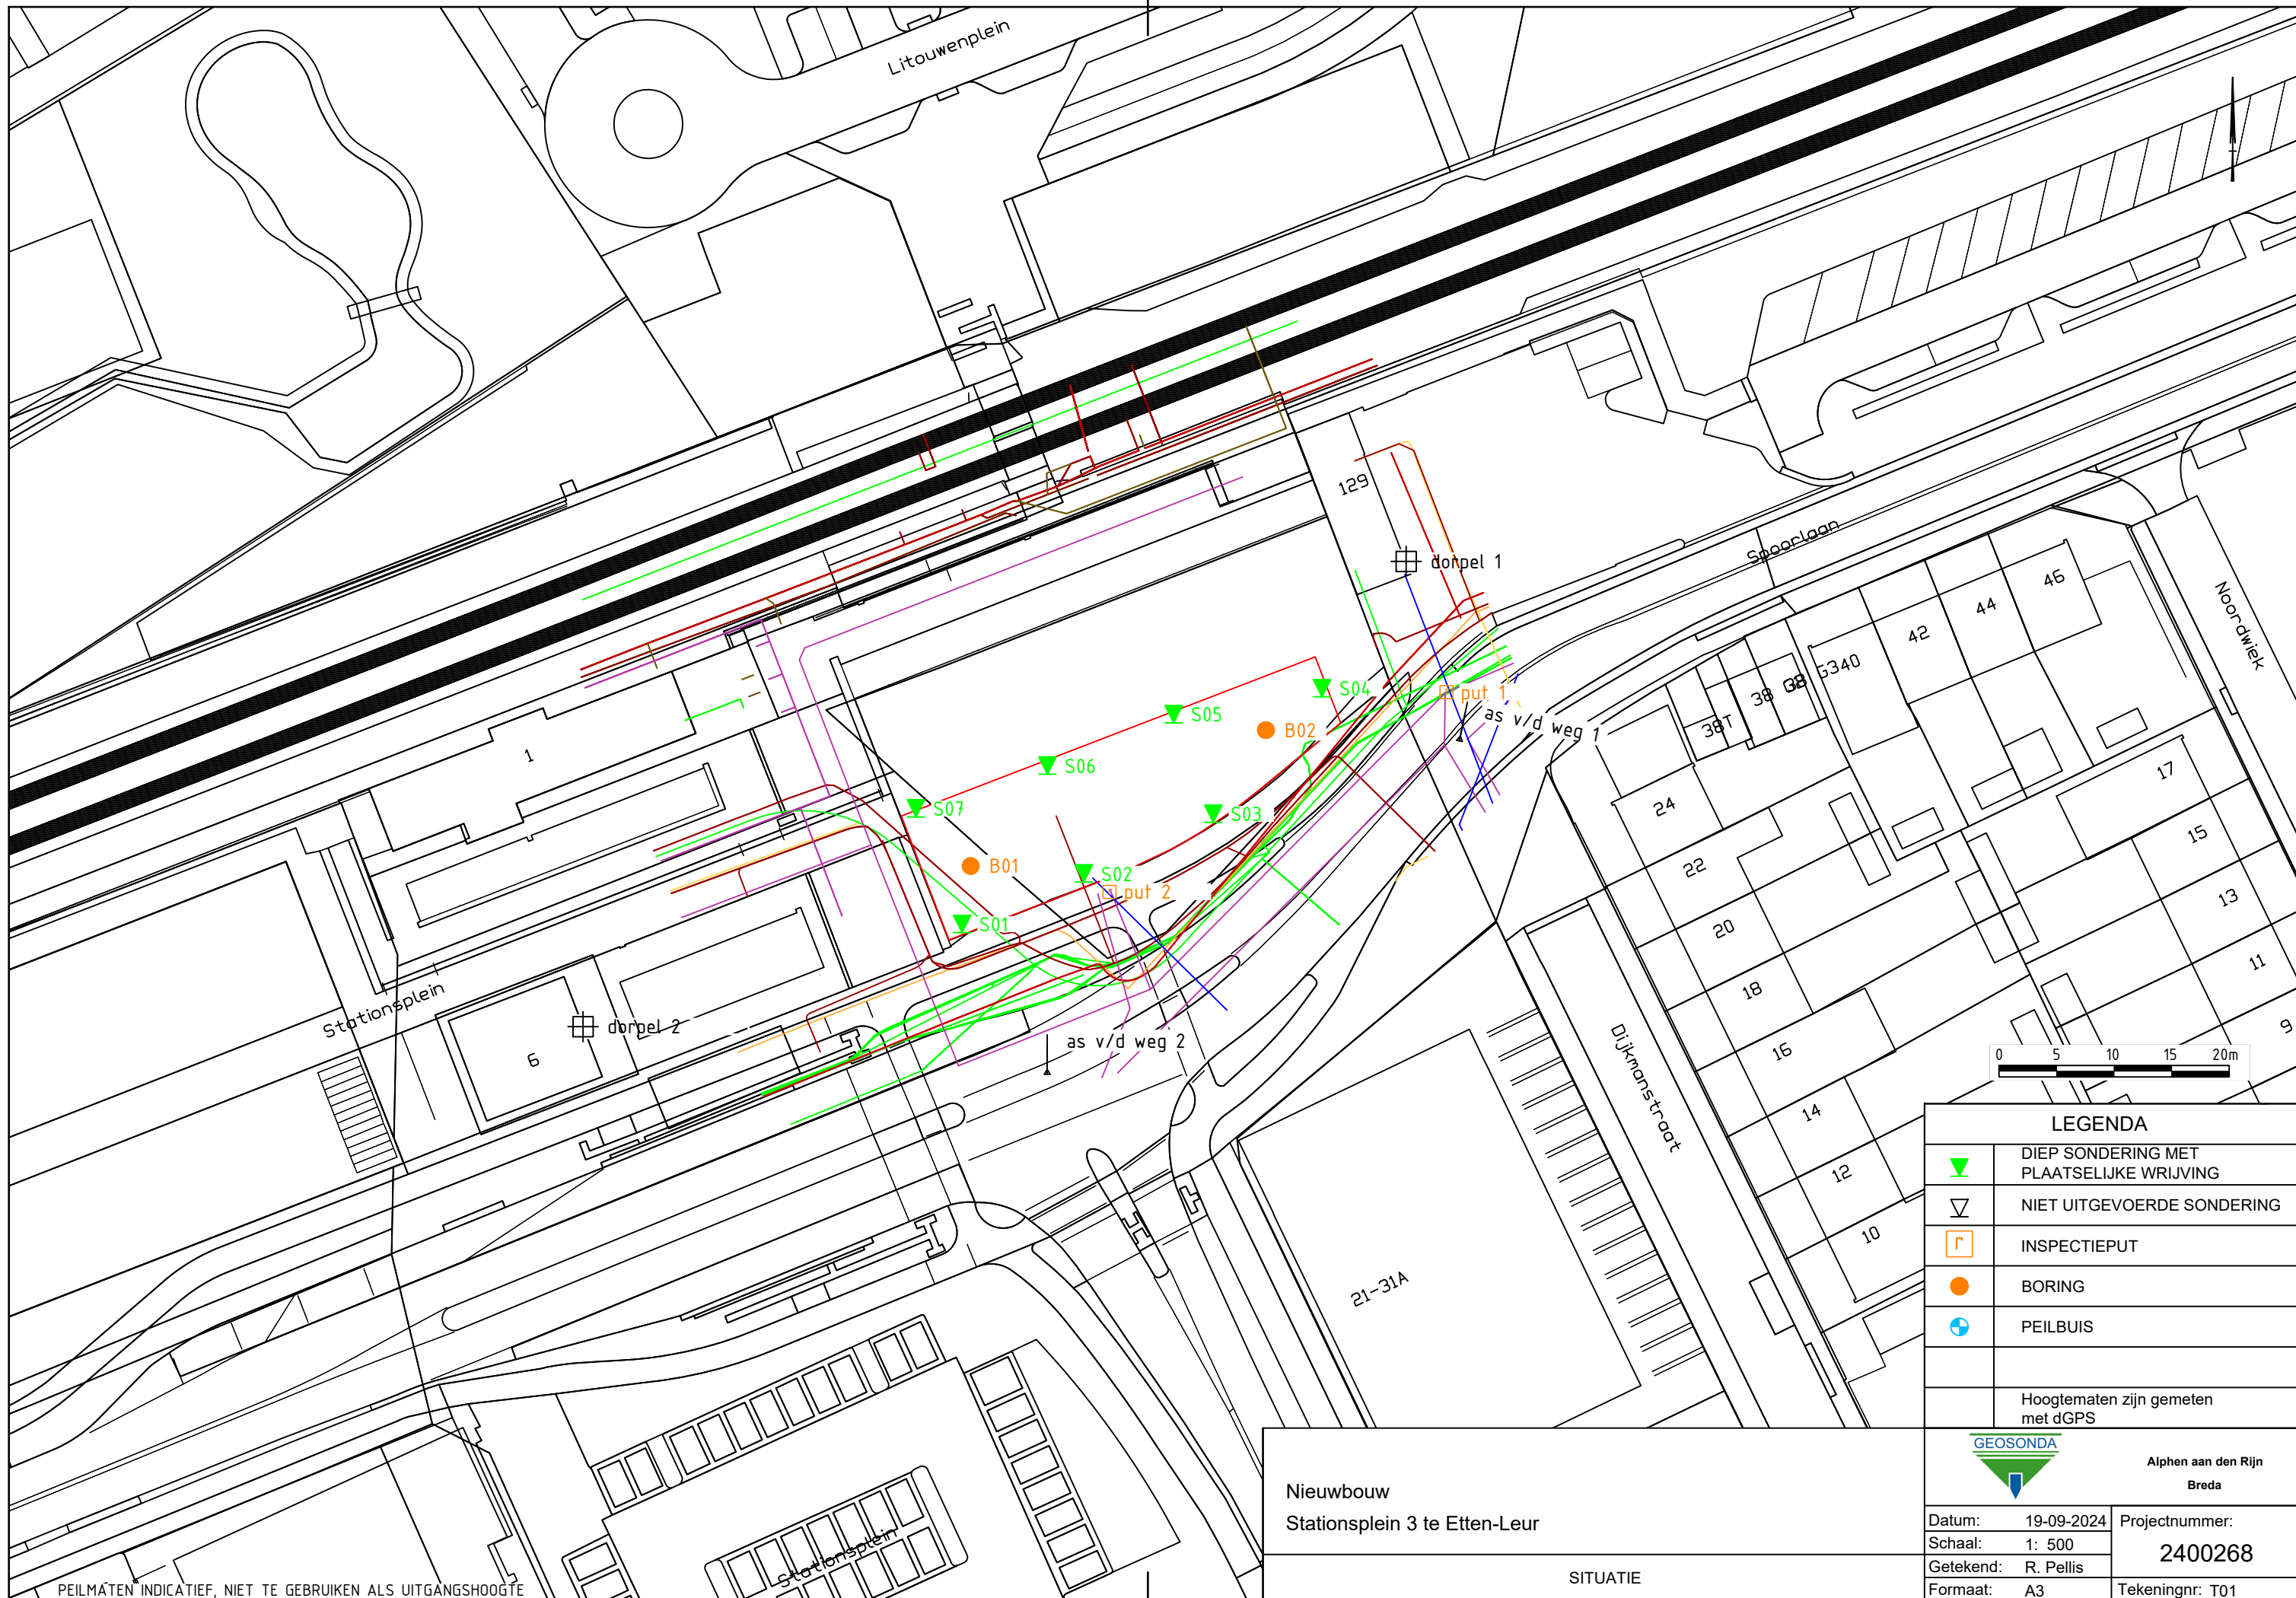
Litouwenplein

129

dorpel 1

Spoorlaan

Noordwiek

46
44
42
G340
38
38T
38

S04
put 1
as v/d weg 1
S05
B02
S06
S07
S03
B01
S02
put 2
S01

1

24
22
20
18
16
14
12
10

17
15
13
11
9

Stationsplein
dorpel 2
6
as v/d weg 2

Dijkmanstraat

21-31A

Stationsplein

0 5 10 15 20m

LEGENDA

| | |
|---|---|
| | DIEP SONDERING MET PLAATSELIJKE WRIJVING |
| | NIET UITGEVOERDE SONDERING |
| | INSPECTIEPUT |
| | BORING |
| | PEILBUIS |
| | |
| | Hoogtematen zijn gemeten met dGPS |

Nieuwbouw
Stationsplein 3 te Etten-Leur

SITUATIE

GEOSONDA

Alphen aan den Rijn
Breda

Datum: 19-09-2024
Schaal: 1: 500
Getekend: R. Pellis
Formaat: A3
Projectnummer:
2400268
Tekeningnr: T01

PEILMATEN INDICATIEF, NIET TE GEBRUIKEN ALS UITGANGSHOOGTE